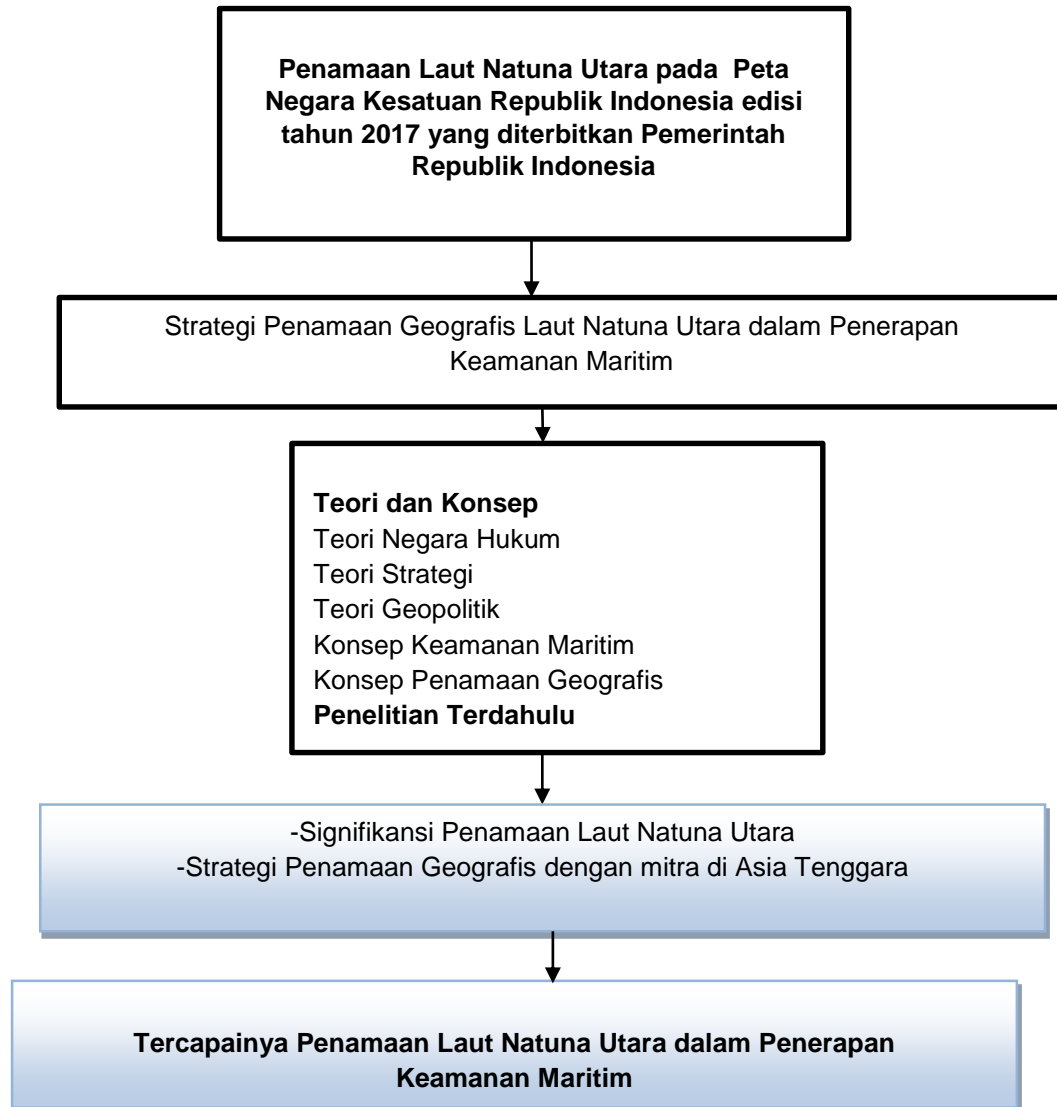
Penamaan Laut Natuna Utara pada Peta Negara Kesatuan Republik Indonesia edisi tahun 2017 yang diterbitkan Pemerintah Republik Indonesia

Strategi Penamaan Geografis Laut Natuna Utara dalam Penerapan Keamanan Maritim

Teori dan Konsep
Teori Negara Hukum
Teori Strategi
Teori Geopolitik
Konsep Keamanan Maritim
Konsep Penamaan Geografis
Penelitian Terdahulu

-Signifikansi Penamaan Laut Natuna Utara
-Strategi Penamaan Geografis dengan mitra di Asia Tenggara

Tercapainya Penamaan Laut Natuna Utara dalam Penerapan Keamanan Maritim